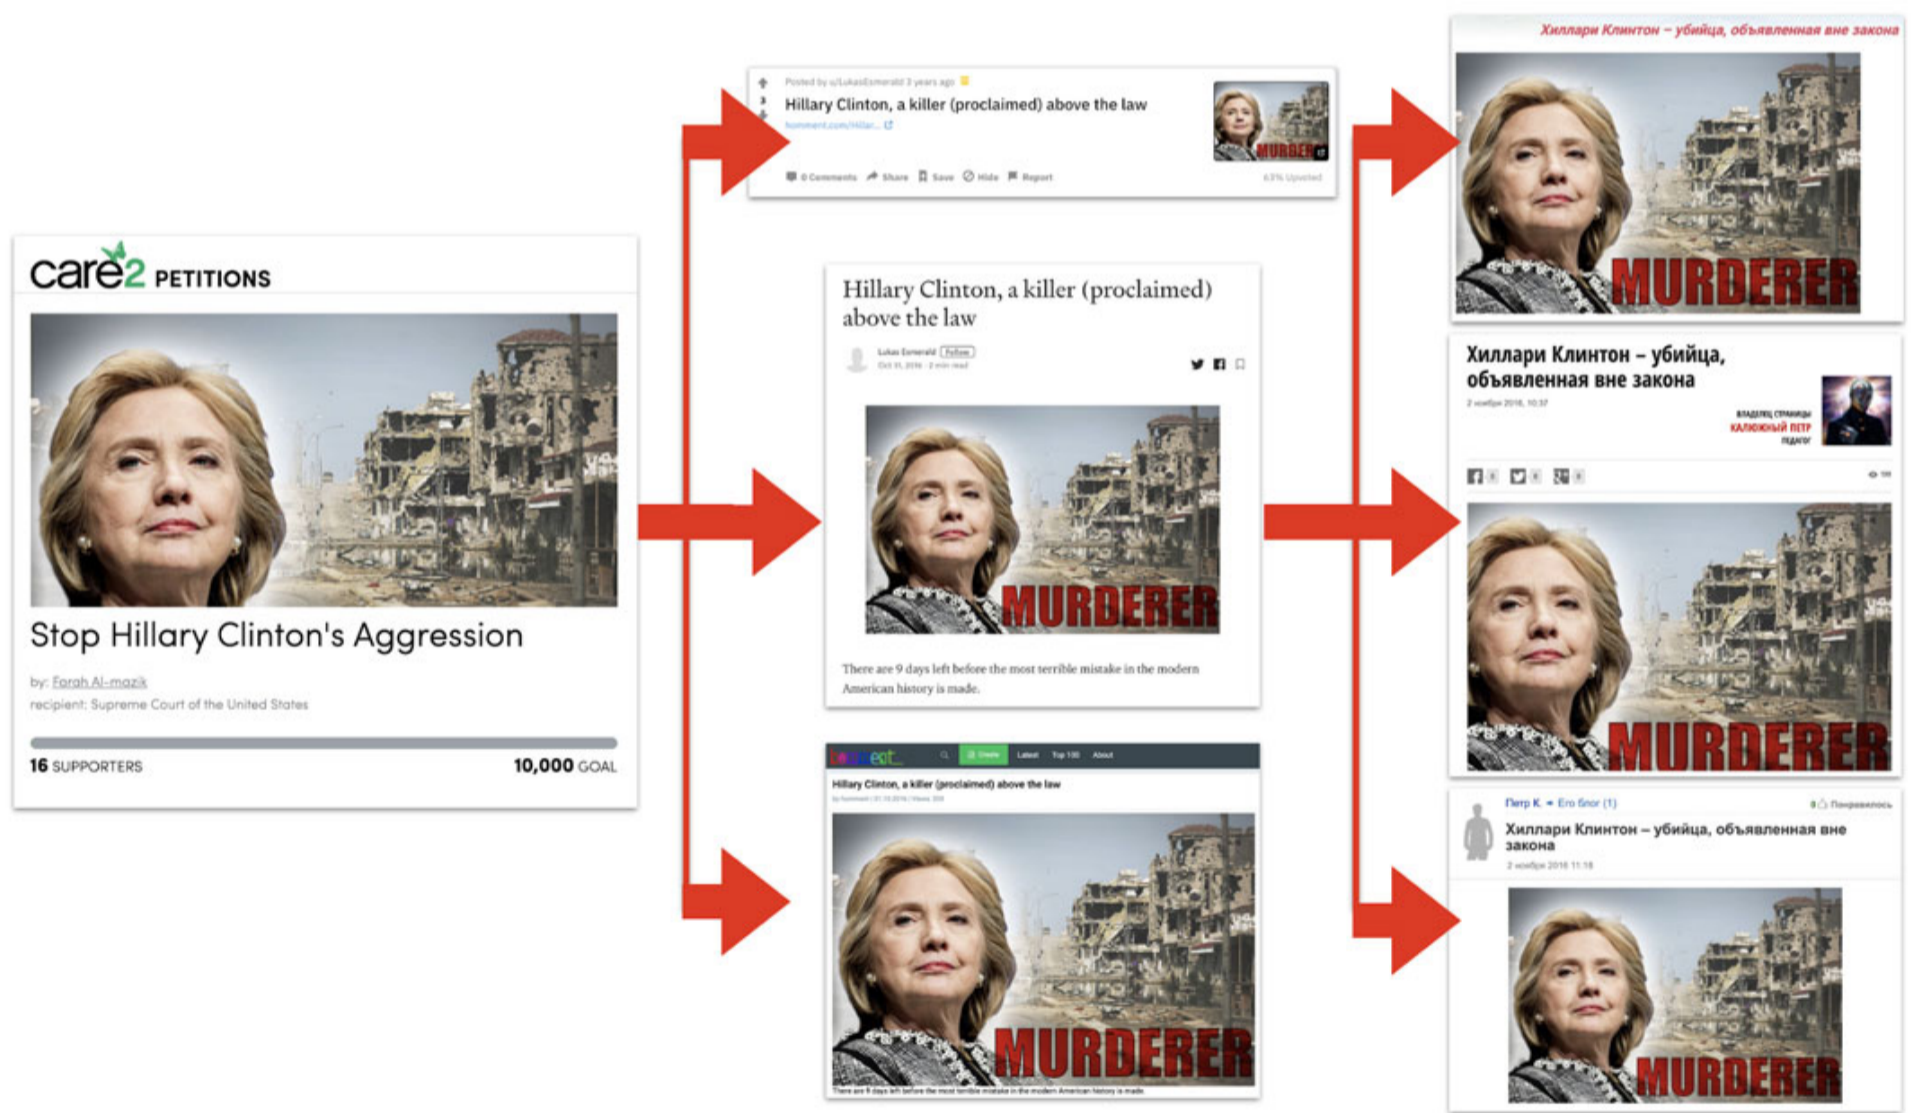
care2 PETITIONS

Stop Hillary Clinton's Aggression

by: Forah Al-mazik
recipient: Supreme Court of the United States

16 SUPPORTERS 10,000 GOAL

Posted by u/LukasEsmerald 3 years ago

Hillary Clinton, a killer (proclaimed) above the law

hommment.com/Hillar...

MURDERER

0 Comments Share Save Hide Report

Hillary Clinton, a killer (proclaimed) above the law

Lukas Esmerald Follow

MURDERER

There are 9 days left before the most terrible mistake in the modern American history is made.

Create Latest Top 100 About

Hillary Clinton, a killer (proclaimed) above the law

MURDERER

There are 9 days left before the most terrible mistake in the modern American history is made.

Хиллари Клинтон – убийца, объявленная вне закона

MURDERER

Хиллари Клинтон – убийца, объявленная вне закона

2 ноября 2016, 10:37

КАЛЮЖНЫЙ ПЕТР

MURDERER

Петр К. Его блог (1)

Хиллари Клинтон – убийца, объявленная вне закона

2 ноября 2016 11:18

MURDERER